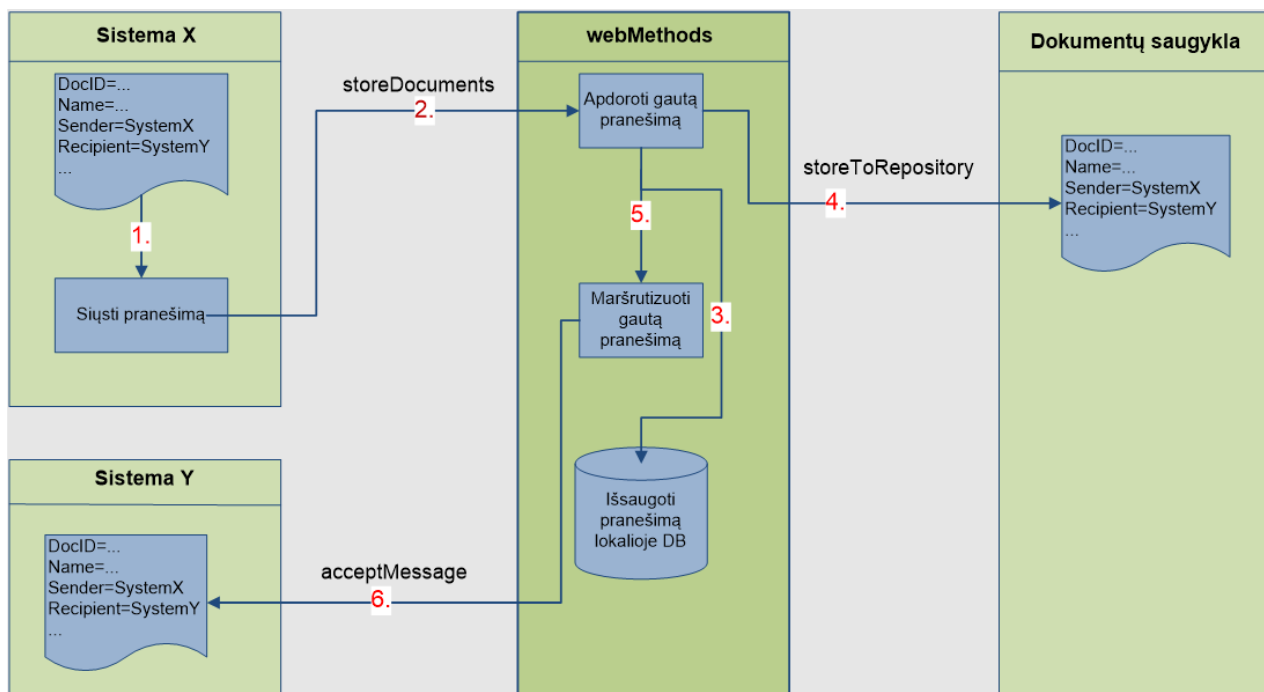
Sistema X

DocID=...
Name=...
Sender=SystemX
Recipient=SystemY
...

1.

Siųsti pranešimą

storeDocuments
2.

webMethods

Apdoroti gautą pranešimą

5.

Maršrutizuoti gautą pranešimą

3.

Išsaugoti pranešimą lokalioje DB

storeToRepository
4.

Dokumentų saugykla

DocID=...
Name=...
Sender=SystemX
Recipient=SystemY
...

Sistema Y

DocID=...
Name=...
Sender=SystemX
Recipient=SystemY
...

acceptMessage
6.